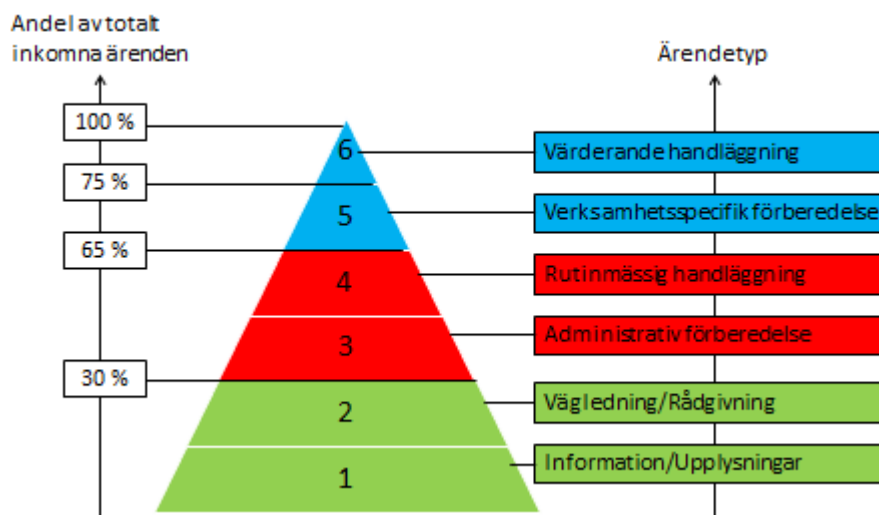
Andel av totalt inkomna ärenden

Ärendetyp

100 %

75 %

65 %

30 %

6

5

4

3

2

1

Värderande handläggning

Verksamhetsspecifik förberedelse

Rutinmässig handläggning

Administrativ förberedelse

Vägledning/Rådgivning

Information/Upplysningar